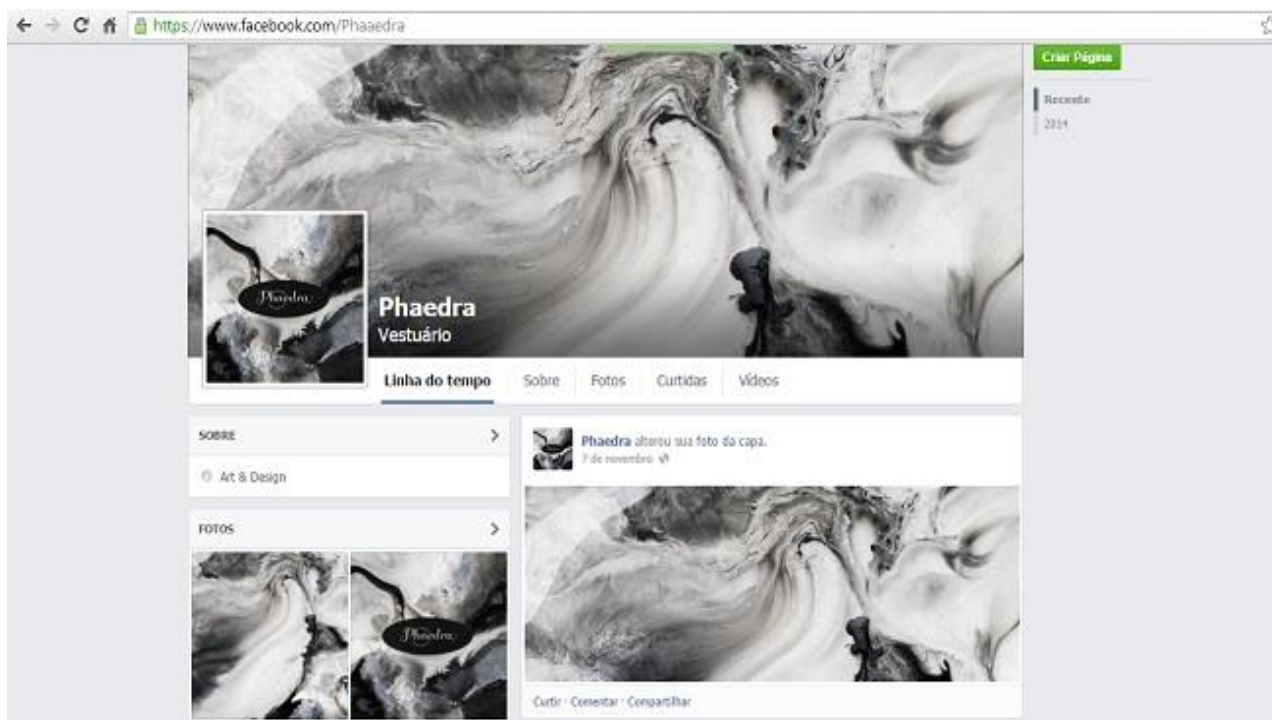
https://www.facebook.com/Phaaedra

Criar Página

Recente

2014

Phaedra

Phaedra

Vestuário

Linha do tempo Sobre Fotos Curtidas Vídeos

SOBRE

Art & Design

FOTOS

Phaedra

Phaedra alterou sua foto da capa.

7 de novembro

Curtir · Comentar · Compartilhar